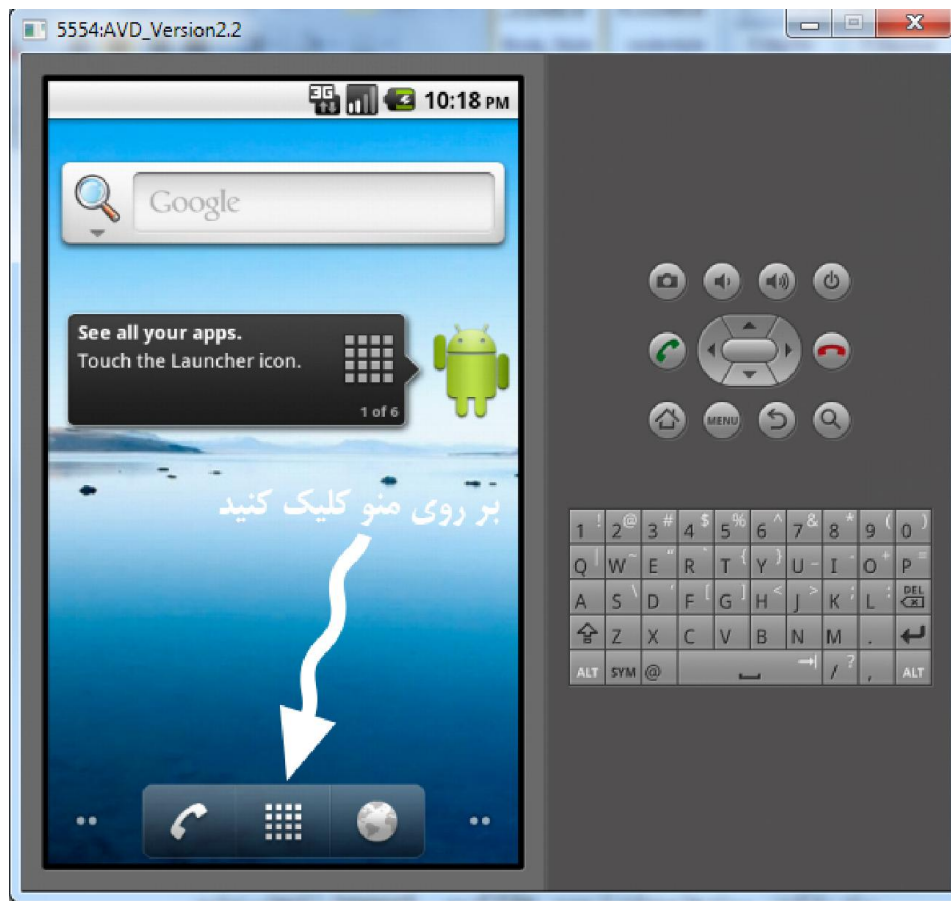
5554:AVD_Version2.2

3G 10:18 PM

Google

See all your apps.
Touch the Launcher icon.

1 of 6

بر روی منو کلیک کنید

MENU

1 ! 2 @ 3 # 4 $ 5 % 6 ^ 7 & 8 * 9 ( 0 )
Q ~ W " E ` R T { Y } U - I O + P =
A S \ D ' F [ G ] H < J > K ; L : DEL
Z X C V B N M . ↵
ALT SYM @ / ? , ALT